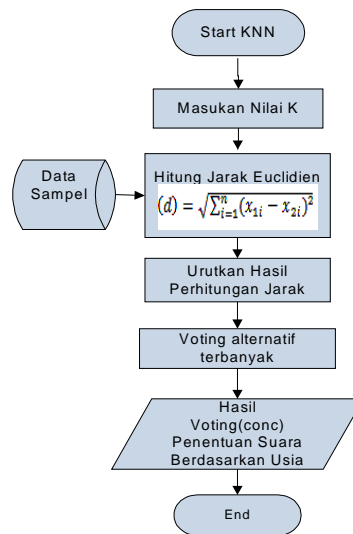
Start KNN

Masukan Nilai K

Data Sampel

Hitung Jarak Euclidien
$(d) = \sqrt{\sum_{i=1}^{n}(x_{1i} - x_{2i})^2}$

Urutkan Hasil Perhitungan Jarak

Voting alternatif terbanyak

Hasil Voting(conc) Penentuan Suara Berdasarkan Usia

End